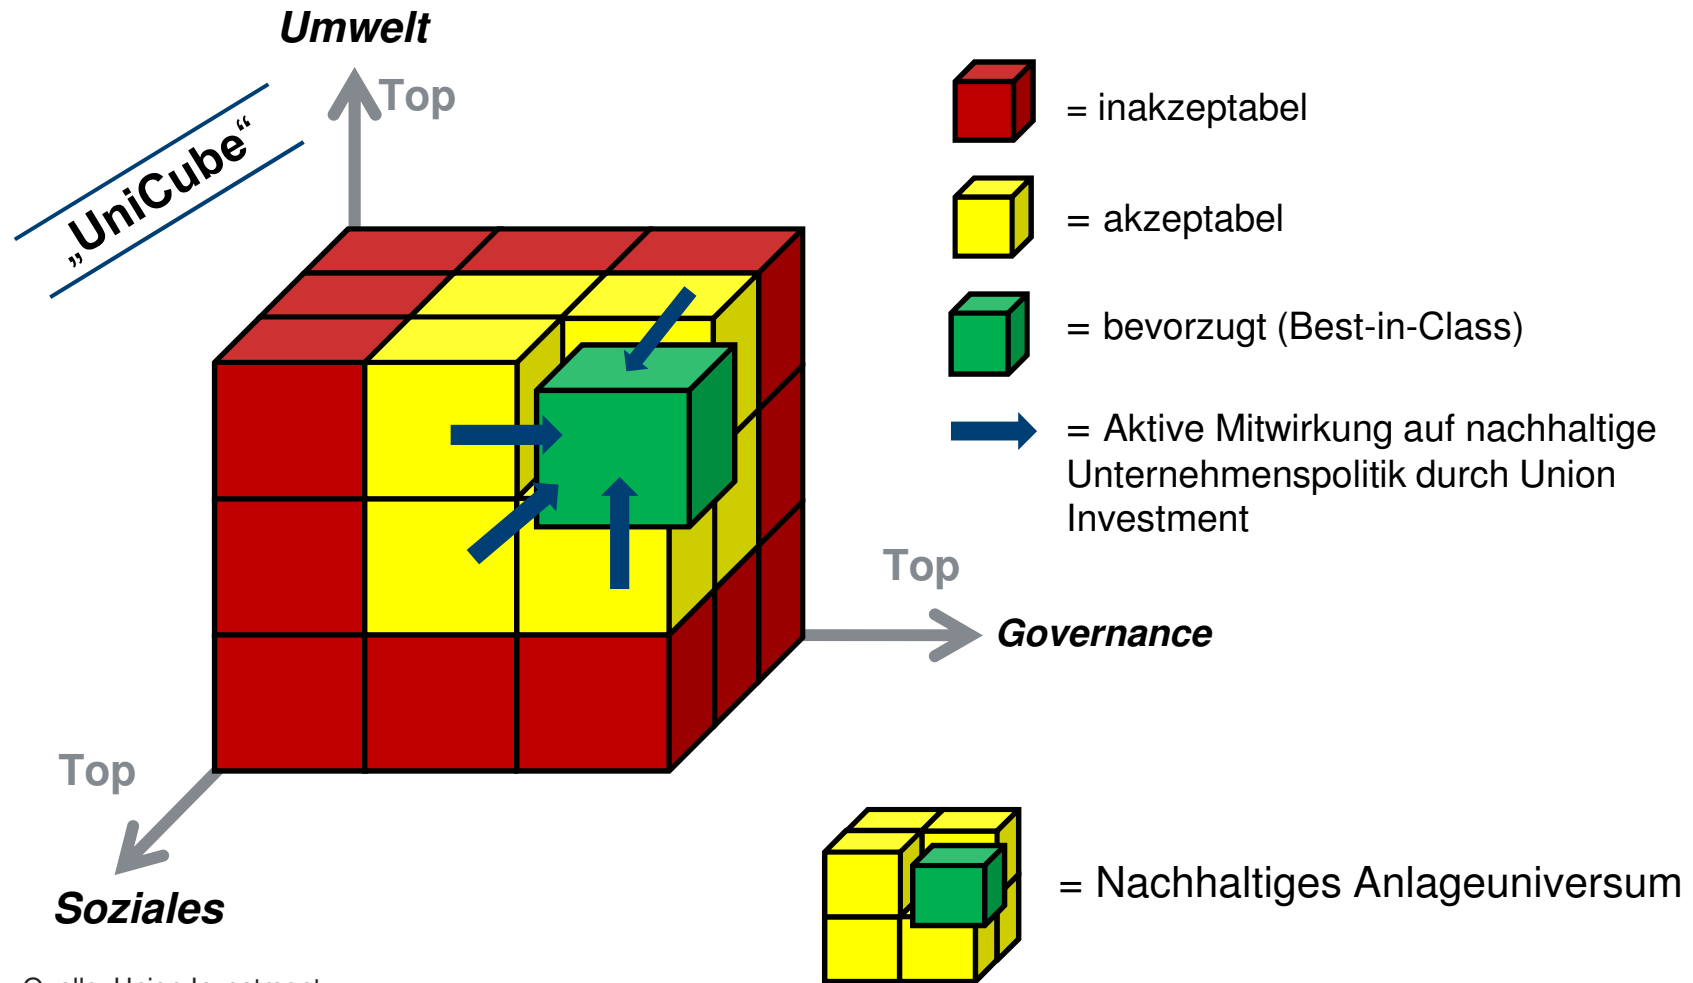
Umwelt

Top

„UniCube“

Top

Governance

Top

Soziales

= inakzeptabel

= akzeptabel

= bevorzugt (Best-in-Class)

= Aktive Mitwirkung auf nachhaltige Unternehmenspolitik durch Union Investment

= Nachhaltiges Anlageuniversum

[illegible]